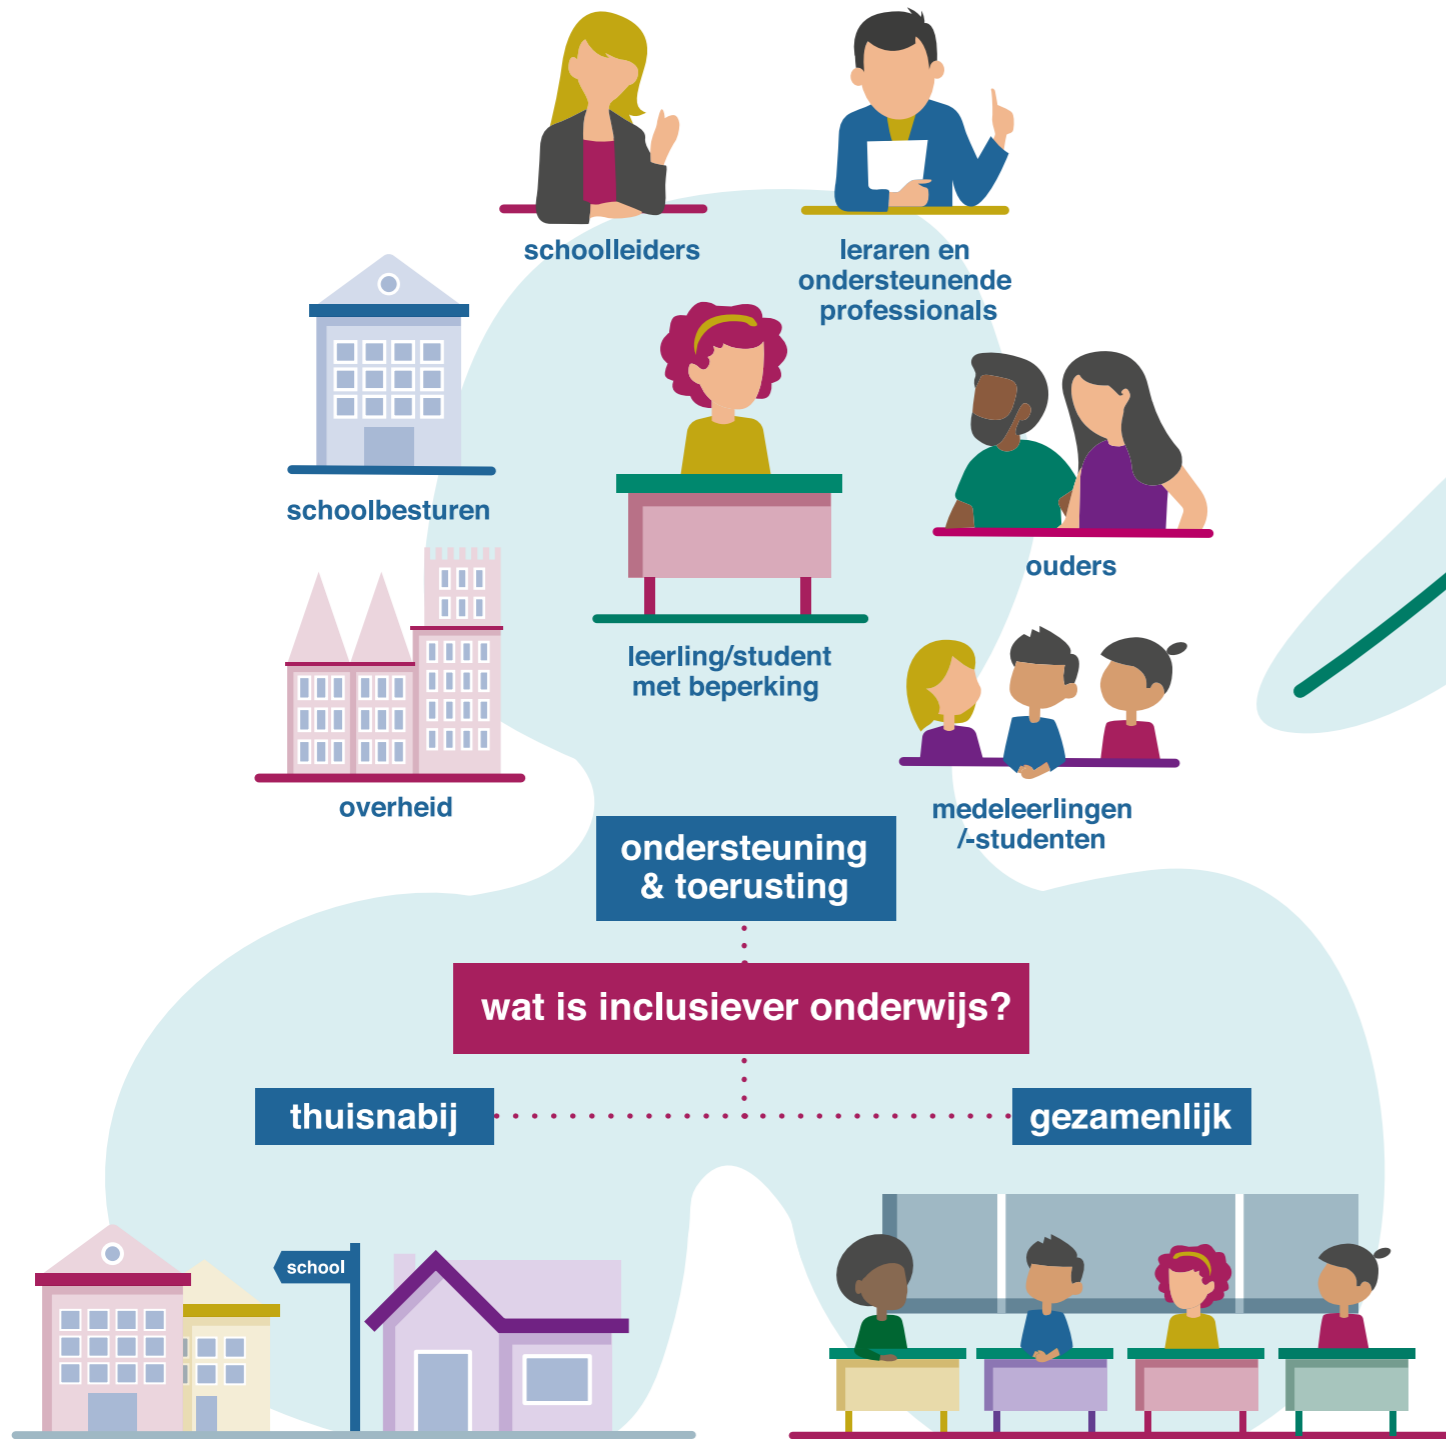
schoolleiders

leraren en ondersteunende professionals

schoolbesturen

leerling/student met beperking

ouders

overheid

medeleerlingen /-studenten

ondersteuning & toerusting

wat is inclusiever onderwijs?

thuisnabij

gezamenlijk

school